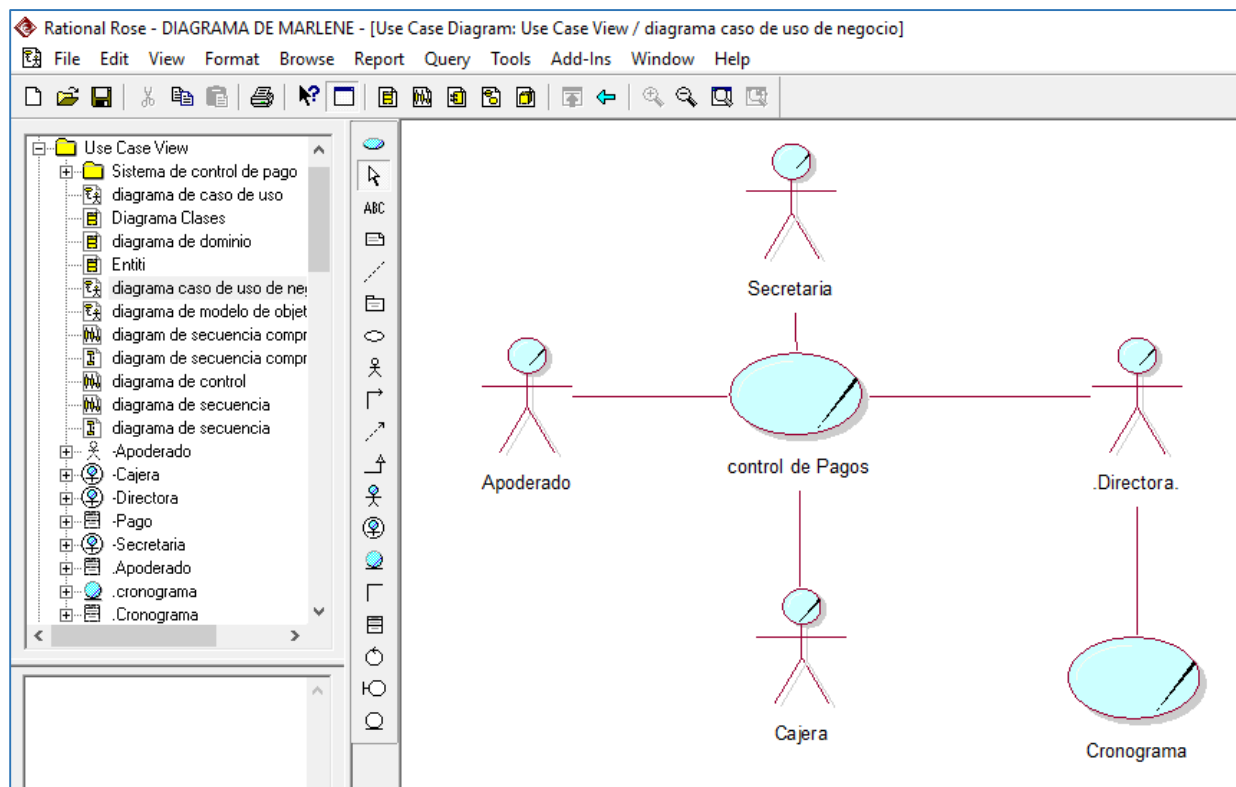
Rational Rose - DIAGRAMA DE MARLENE - [Use Case Diagram: Use Case View / diagrama caso de uso de negocio]

File Edit View Format Browse Report Query Tools Add-Ins Window Help

Use Case View
Sistema de control de pago
diagrama de caso de uso
Diagrama Clases
diagrama de dominio
Entiti
diagrama caso de uso de ne
diagrama de modelo de objet
diagram de secuencia compr
diagram de secuencia compr
diagrama de control
diagrama de secuencia
diagrama de secuencia
-Apoderado
-Cajera
-Directora
-Pago
-Secretaria
.Apoderado
.cronograma
.Cronograma

ABC

Secretaria

Apoderado

control de Pagos

.Directora.

Cajera

Cronograma